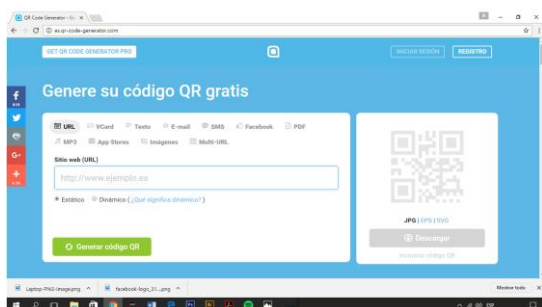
QR Code Generator - Gr ×

es.qr-code-generator.com

GET QR CODE GENERATOR PRO

INICIAR SESIÓN REGISTRO

Genere su código QR gratis

URL VCard Texto E-mail SMS Facebook PDF

MP3 App Stores Imágenes Multi-URL

Sitio web (URL)

http://www.ejemplo.es

Estático Dinámico (¿Qué significa dinámico?)

Generar código QR

JPG | EPS | SVG

Descargar

Laptop-PNG-Image.png

facebook-logo_31....png

Mostrar todo